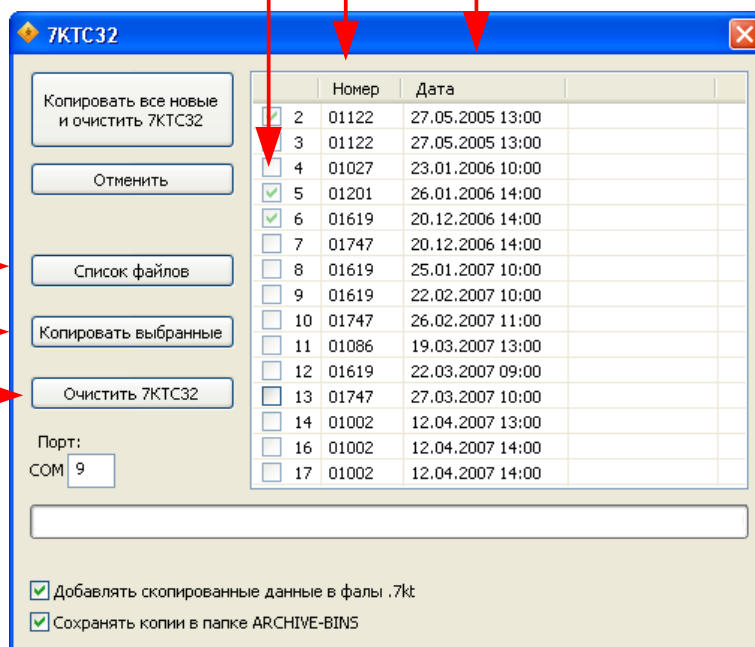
7KTC32

Копировать все новые и очистить 7KTC32

Отменить

Список файлов

Копировать выбранные

Очистить 7KTC32

Порт:
COM 9

| | Номер | Дата |
|---|---|---|
| 2 | 01122 | 27.05.2005 13:00 |
| 3 | 01122 | 27.05.2005 13:00 |
| 4 | 01027 | 23.01.2006 10:00 |
| 5 | 01201 | 26.01.2006 14:00 |
| 6 | 01619 | 20.12.2006 14:00 |
| 7 | 01747 | 20.12.2006 14:00 |
| 8 | 01619 | 25.01.2007 10:00 |
| 9 | 01619 | 22.02.2007 10:00 |
| 10 | 01747 | 26.02.2007 11:00 |
| 11 | 01086 | 19.03.2007 13:00 |
| 12 | 01619 | 22.03.2007 09:00 |
| 13 | 01747 | 27.03.2007 10:00 |
| 14 | 01002 | 12.04.2007 13:00 |
| 16 | 01002 | 12.04.2007 14:00 |
| 17 | 01002 | 12.04.2007 14:00 |

Добавлять скопированные данные в фалы .7kt

Сохранять копии в папке ARCHIVE-BINS